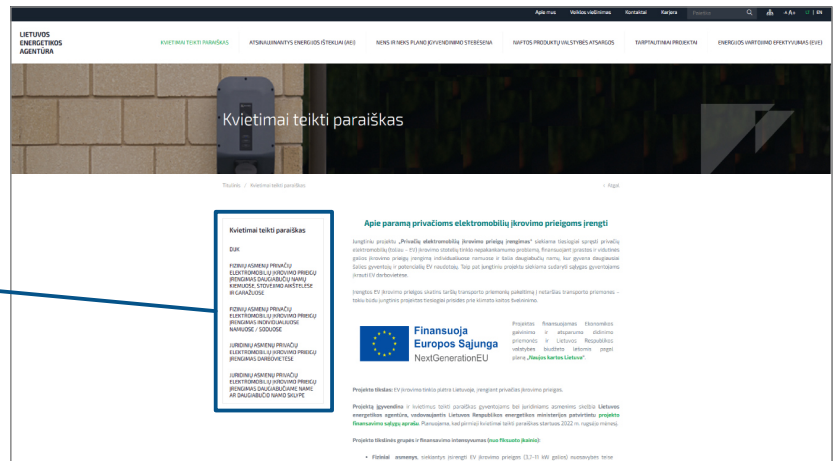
Apie mus Viešieji pirkimai Kontaktai Karjera Paieška A A+ LT | EN

LIETUVOS ENERGETIKOS AGENTŪRA

KVIETIMAI TEIKTI PARAIŠKAS ATSINAUJINANTYS ENERGIJOS IŠTEKLIAI (AEI) NENS IR NEKS PLANO ĮGYVENDINIMO STEBĖSENA NAFTOS PRODUKTŲ VALSTYBĖS ATSARGOS TARPTAUTINIAI PROJEKTAI ENERGIJOS VARTOJIMO EFEKTYVUMAS (EVE)

Kvietimai teikti paraiškas

Titulinis / Kvietimai teikti paraiškas

< Atgal

Kvietimai teikti paraiškas

DUK

FIZINIŲ ASMENŲ PRIVAČIŲ ELEKTROMOBILIŲ ĮKROVIMO PRIEIGŲ ĮRENGIMAS DAUGIABUČIŲ NAMŲ KIEMUOSE, STOVĖJIMO AIKŠTELĖSE IR GARAŽUOSE

FIZINIŲ ASMENŲ PRIVAČIŲ ELEKTROMOBILIŲ ĮKROVIMO PRIEIGŲ ĮRENGIMAS INDIVIDUALIUOSE NAMUOSE / SODUOSE

JURIDINIŲ ASMENŲ PRIVAČIŲ ELEKTROMOBILIŲ ĮKROVIMO PRIEIGŲ ĮRENGIMAS DARBOVIETĖSE

JURIDINIŲ ASMENŲ PRIVAČIŲ ELEKTROMOBILIŲ ĮKROVIMO PRIEIGŲ ĮRENGIMAS DAUGIABUČIAME NAME AR DAUGIABUČIŲ NAMO SKLYPE

Apie paramą privačioms elektromobilių įkrovimo prieigoms įrengti

Jungtinis projektas „Privačių elektromobilių įkrovimo prieigų įrengimas" siekiama tvariai spręsti privačių elektromobilių (toliau – EV) įkrovimo stotelių tinklo nepakankamumo problemą. Finansuojant procesus ir viešinimo galios įkrovimo prieigų įrengimą individualiuose namuose ir daugiabučiuose namuose, bus gyvenantiems Šalies gyventojų ir potencialių EV naudotojų. Taip pat jungtinis projektas siekiama sudaryti sąlygas gyventojams įkrauti EV darbovietėse.

Įrengtos EV įkrovimo prieigos ilgainiui taršių transporto priemonių pakeitimą į netaršias transporto priemones – todėl būtų jungtinis projektas tiesiogiai prisidės prie klimato kaitos švelninimo.

Finansuoja Europos Sąjunga NextGenerationEU

Projektas finansuojamas Ekonomikos gaivinimo ir atsparumo didinimo priemonės ir Lietuvos Respublikos valstybės biudžeto lėšomos pagal planą „Naujos kartos Lietuva"

Projekto tikslas: EV įkrovimo tinklo plėtra Lietuvoje, įrengiant privačias įkrovimo prieigas.

Projektą įgyvendina ir kvietimus teikti paraiškas įgyvendinamų bei juridiniams asmenims skelbia Lietuvos energetikos agentūra, vadovaujantis Lietuvos Respublikos energetikos ministerijos patvirtintu projekto finansavimo sąlygų aprašu. Planuojama, kad pirmasis kvietimas teikti paraiškas startuos 2022 m. rugsėjo mėnesį.

Projekto tikslinės grupės ir finansavimo intensyvumas (nuo fiksuoto įkainio):

• Fiziniai asmenys, siekiantys įrengti EV įkrovimo prieigas (3,7–11 kW galios) nuosavybės teise